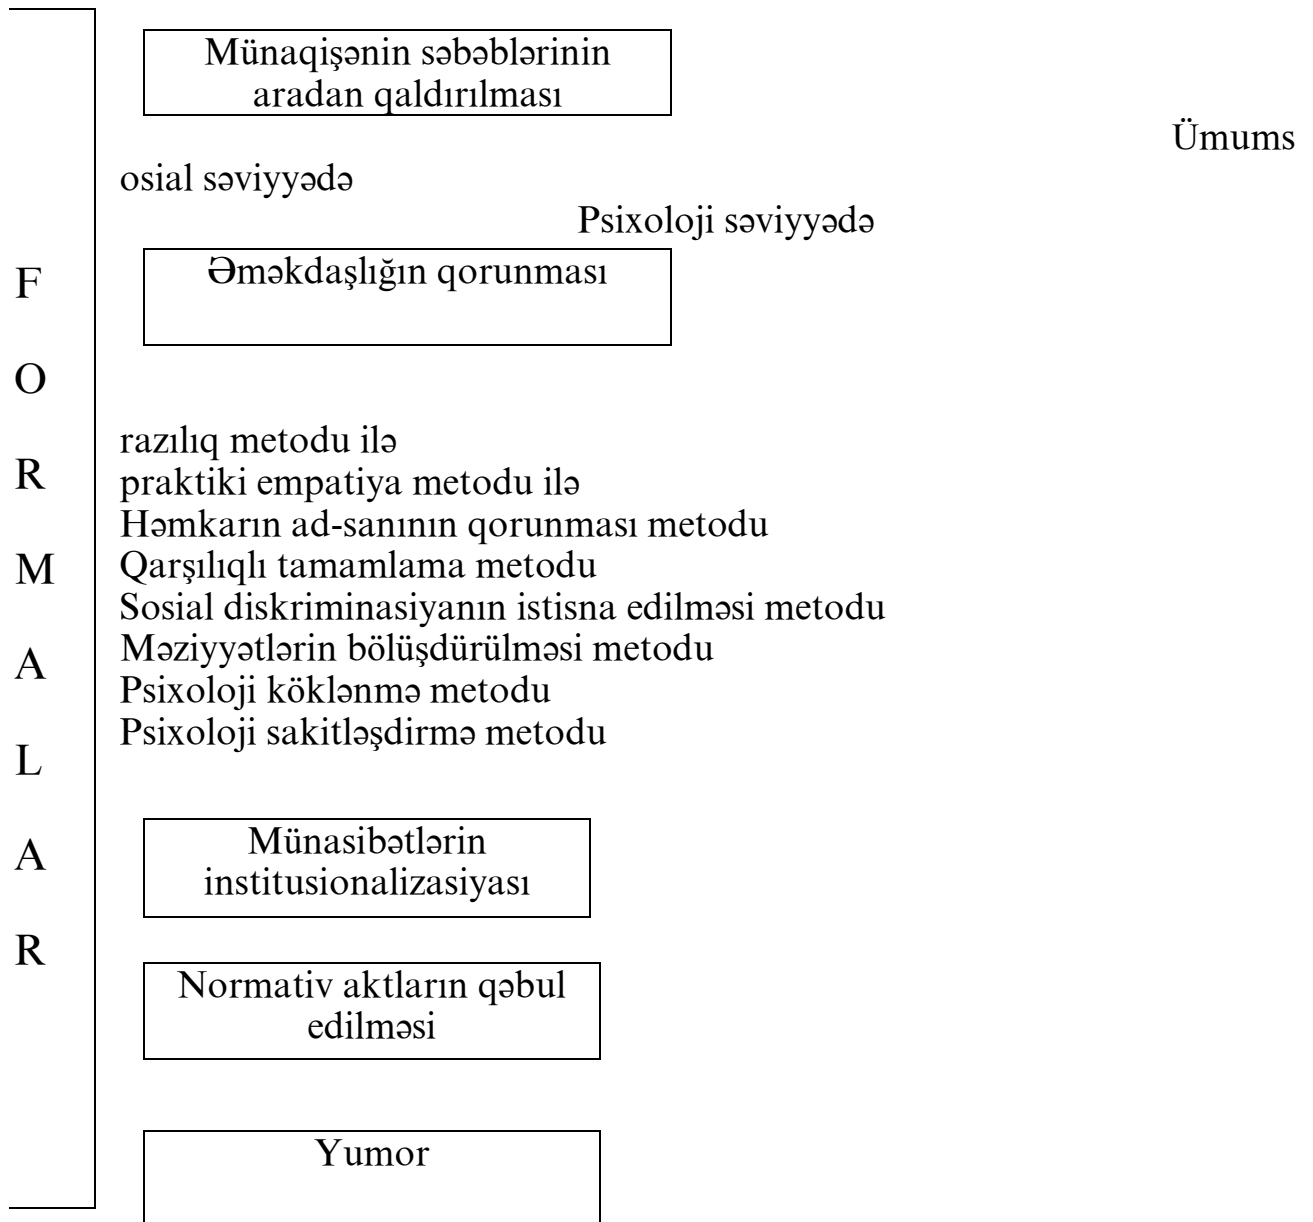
Münaqişənin səbəblərinin aradan qaldırılması

Ümums

osial səviyyədə

Psixoloji səviyyədə

F
O
R
M
A
L
A
R

Əməkdaşlığın qorunması

razılıq metodu ilə
praktiki empatiya metodu ilə
Həmkarın ad-sanının qorunması metodu
Qarşılıqlı tamamlama metodu
Sosial diskriminasiyanın istisna edilməsi metodu
Məziyyətlərin bölüşdürülməsi metodu
Psixoloji köklənmə metodu
Psixoloji sakitləşdirmə metodu

Münasibətlərin institusionalizasiyası

Normativ aktların qəbul edilməsi

Yumor